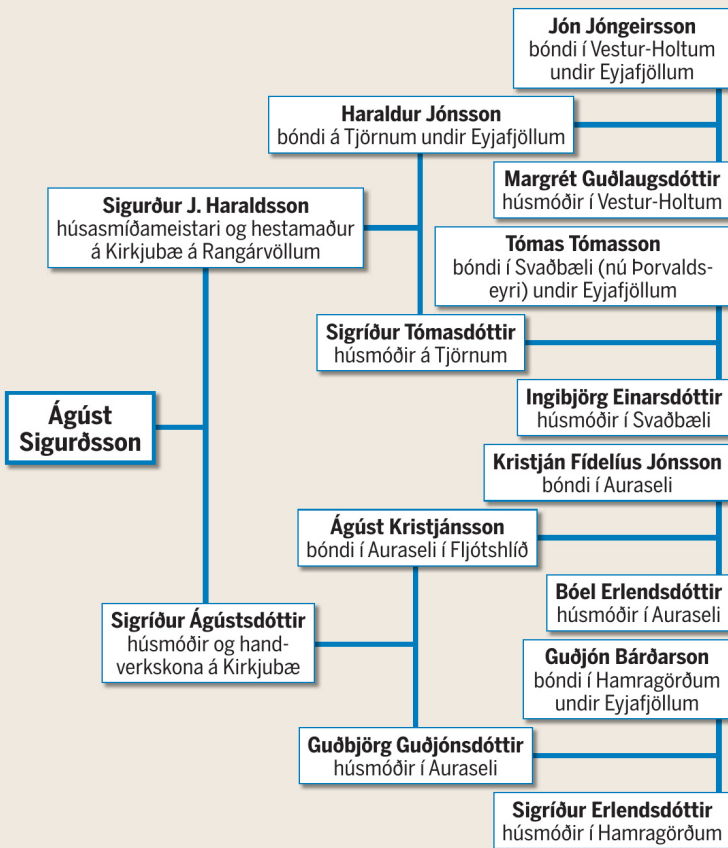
Ágúst Sigurðsson

Sigurður J. Haraldsson
húsasmíðameistari og hestamaður á Kirkjubæ á Rangárvöllum

Sigríður Ágústsdóttir
húsmóðir og handverkskona á Kirkjubæ

Haraldur Jónsson
bóndi á Tjörnum undir Eyjafjöllum

Sigríður Tómasdóttir
húsmóðir á Tjörnum

Ágúst Kristjánsson
bóndi í Auraseli í Fljótshlíð

Guðbjörg Guðjónsdóttir
húsmóðir í Auraseli

Jón Jóngeirsson
bóndi í Vestur-Holtum undir Eyjafjöllum

Margrét Guðlaugsdóttir
húsmóðir í Vestur-Holtum

Tómas Tómasson
bóndi í Svaðbæli (nú Þorvaldseyri) undir Eyjafjöllum

Ingibjörg Einarsdóttir
húsmóðir í Svaðbæli

Kristján Fídelíus Jónsson
bóndi í Auraseli

Bóel Erlendsdóttir
húsmóðir í Auraseli

Guðjón Bárðarson
bóndi í Hamragörðum undir Eyjafjöllum

Sigríður Erlendsdóttir
húsmóðir í Hamragörðum